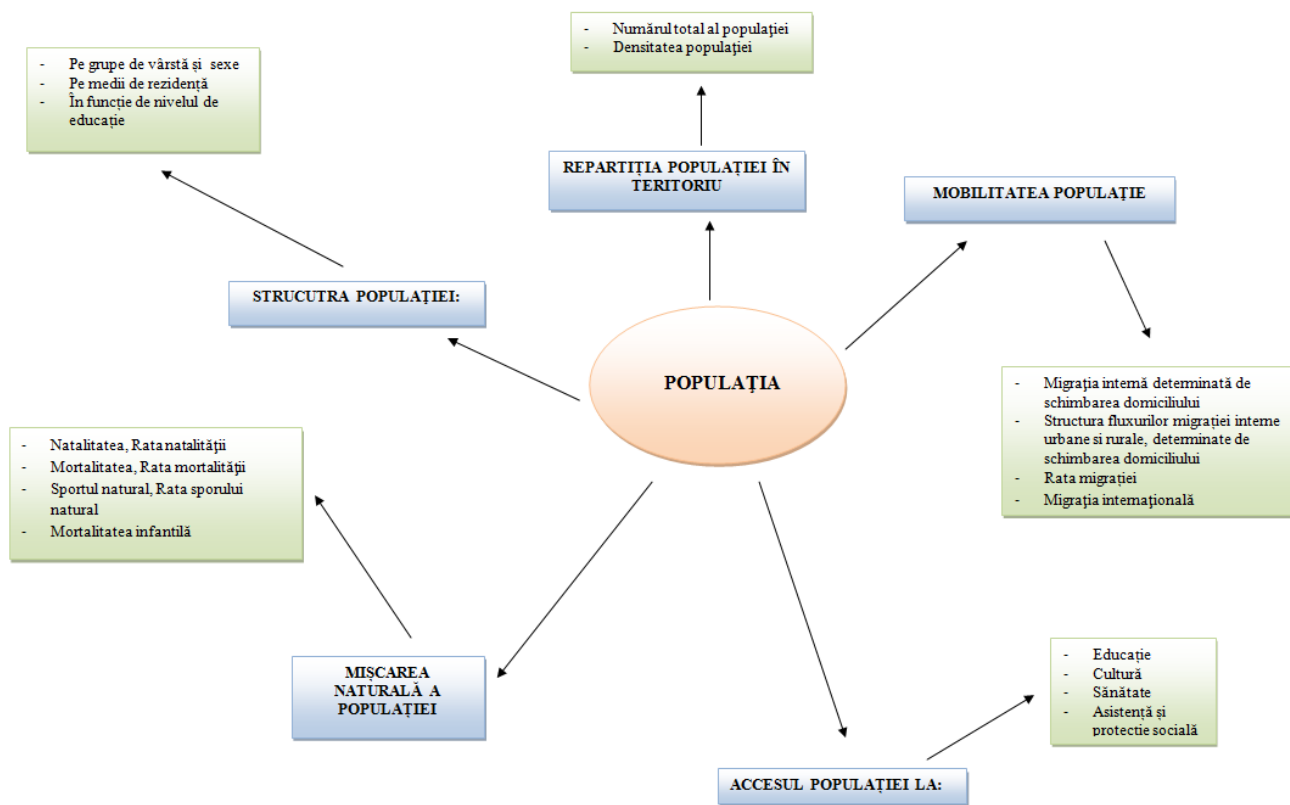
- Numărul total al populației
- Densitatea populației

- Pe grupe de vârstă și sexe
- Pe medii de rezidență
- În funcție de nivelul de educație

REPARTIȚIA POPULAȚIEI ÎN TERITORIU

MOBILITATEA POPULAȚIE

STRUCUTRA POPULAȚIEI:

POPULAȚIA

- Migrația internă determinată de schimbarea domiciliului
- Structura fluxurilor migrației interne urbane si rurale, determinate de schimbarea domiciliului
- Rata migrației
- Migrația internațională

- Natalitatea, Rata natalității
- Mortalitatea, Rata mortalității
- Sportul natural, Rata sporului natural
- Mortalitatea infantilă

MIȘCAREA NATURALĂ A POPULAȚIEI

- Educație
- Cultură
- Sănătate
- Asistență și protecție socială

ACCESUL POPULAȚIEI LA: